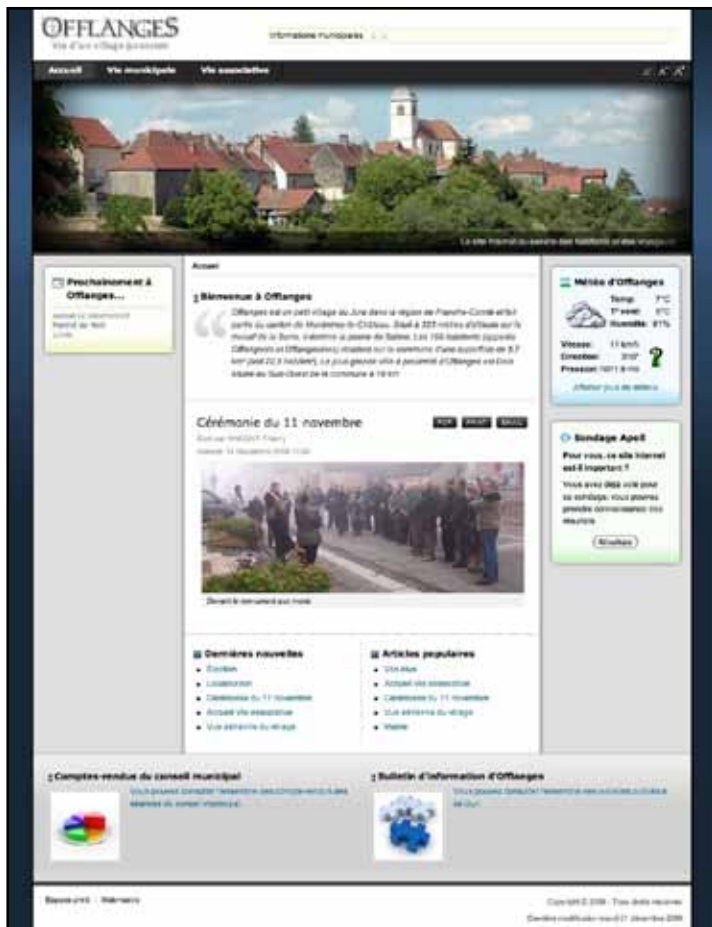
OFFLANGES
Vie d'un village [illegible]

Informations municipales

Accueil Vie municipale Vie associative

Le site Internet au service des habitants et des visiteurs

Prochainement à Offlanges...

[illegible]

Accueil

Bienvenue à Offlanges

Offlanges est un petit village du Jura dans la région de Franche-Comté et fait partie du canton de Montmirey-le-Château. Situé à 333 mètres d'altitude sur le massif de la Serre, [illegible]

Cérémonie du 11 novembre

PDF PRINT EMAIL

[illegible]

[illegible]

Devant le monument aux morts

Dernières nouvelles
- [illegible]
- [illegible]
- Cérémonie du 11 novembre
- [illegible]
- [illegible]

Articles populaires
- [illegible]
- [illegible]
- Cérémonie du 11 novembre
- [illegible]
- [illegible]

Météo d'Offlanges
Temp: 7°C
T° vent: 5°C
Humidité: 81%
Vitesse: 11 km/h
Direction: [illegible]
Pression: 1011.8 mb
Afficher plus de détails

Sondage Apell
Pour vous, ce site Internet est-il important ?
Vous avez déjà voté pour ce sondage, vous pourrez prendre connaissance des résultats
Résultats

Comptes-rendus du conseil municipal
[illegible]

Bulletin d'information d'Offlanges
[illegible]

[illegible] Webmestre

Copyright © 2008 - Tous droits réservés
Dernière modification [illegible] décembre 2008